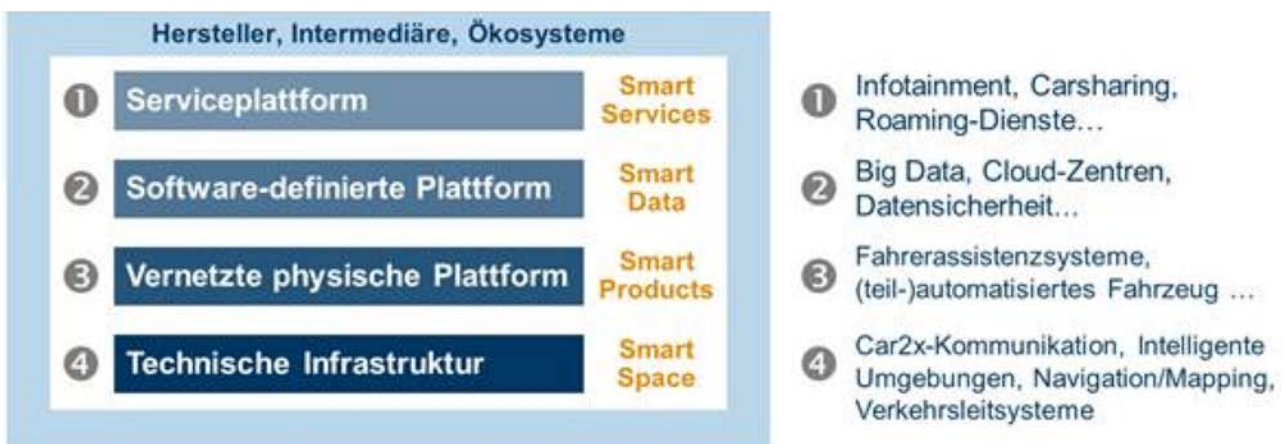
Hersteller, Intermediäre, Ökosysteme

❶ Serviceplattform

Smart Services

❷ Software-definierte Plattform

Smart Data

❸ Vernetzte physische Plattform

Smart Products

❹ Technische Infrastruktur

Smart Space

❶ Infotainment, Carsharing, Roaming-Dienste…

❷ Big Data, Cloud-Zentren, Datensicherheit…

❸ Fahrerassistenzsysteme, (teil-)automatisiertes Fahrzeug …

❹ Car2x-Kommunikation, Intelligente Umgebungen, Navigation/Mapping, Verkehrsleitsysteme